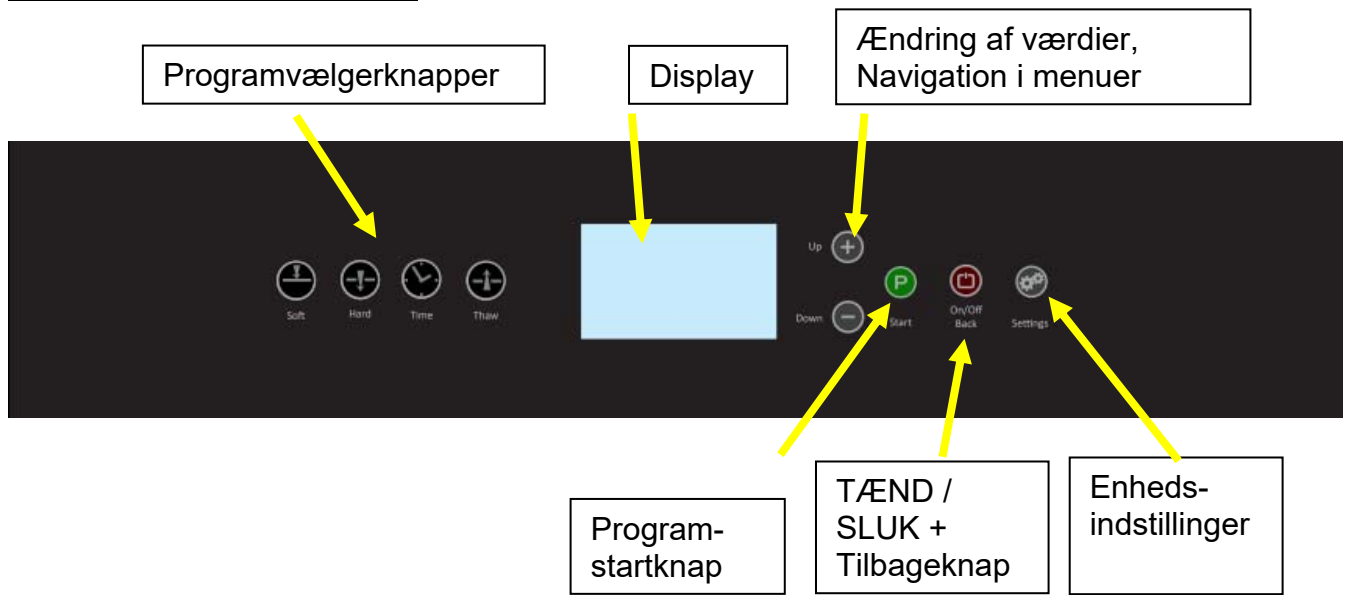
Programvælgerknapper

Display

Ændring af værdier, Navigation i menuer

Soft

Hard

Time

Thaw

Up

Down

P

Start

On/Off Back

Settings

Program-startknap

TÆND / SLUK + Tilbageknap

Enheds-indstillinger